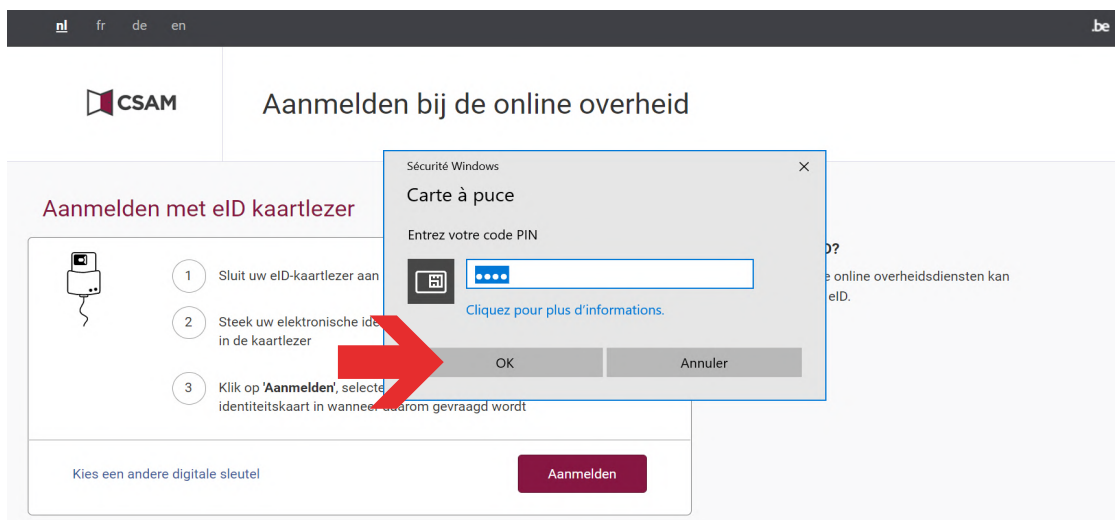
nl fr de en

.be

CSAM

Aanmelden bij de online overheid

Aanmelden met eID kaartlezer

1 Sluit uw eID-kaartlezer aan

2 Steek uw elektronische ide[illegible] in de kaartlezer

3 Klik op 'Aanmelden', selecte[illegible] identiteitskaart in wanne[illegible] daarom gevraagd wordt

Kies een andere digitale sleutel

Aanmelden

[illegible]D?

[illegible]e online overheidsdiensten kan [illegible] eID.

Sécurité Windows

×

Carte à puce

Entrez votre code PIN

••••

Cliquez pour plus d'informations.

OK

Annuler